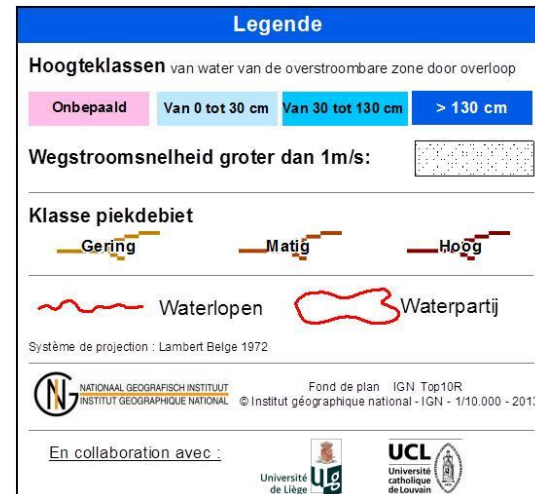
Legende

Hoogteklassen van water van de overstroombare zone door overloop

Onbepaald | Van 0 tot 30 cm | Van 30 tot 130 cm | > 130 cm

Wegstroomsnelheid groter dan 1m/s:

Klasse piekdebiet

Gering

Matig

Hoog

Waterlopen

Waterpartij

Système de projection : Lambert Belge 1972

NATIONAAL GEOGRAFISCH INSTITUUT
INSTITUT GEOGRAPHIQUE NATIONAL

Fond de plan IGN Top10R
© Institut géographique national - IGN - 1/10.000 - 2013

En collaboration avec :

Université de Liège

UCL
Université catholique de Louvain